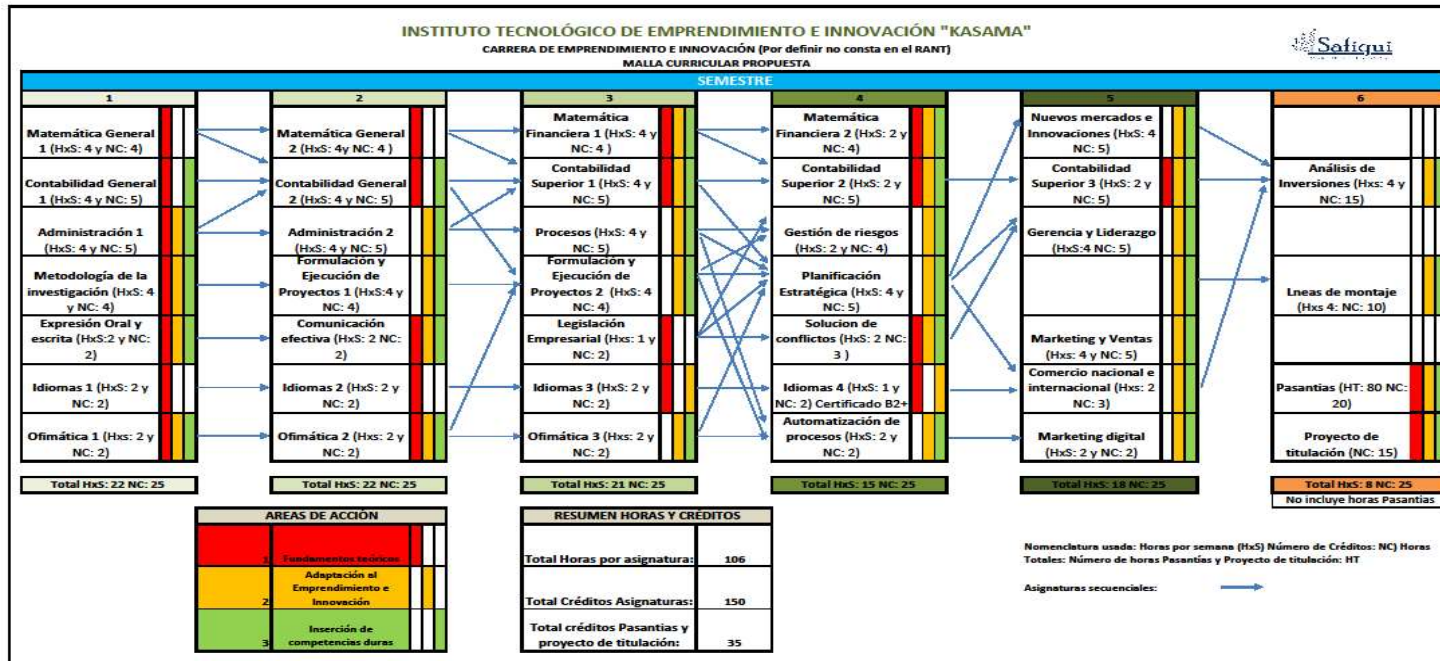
INSTITUTO TECNOLÓGICO DE EMPRENDIMIENTO E INNOVACIÓN "KASAMA"
CARRERA DE EMPRENDIMIENTO E INNOVACIÓN (Por definir no consta en el RANT)
MALLA CURRICULAR PROPUESTA

Safiqui

SEMESTRE

1

Matemática General 1 (HxS: 4 y NC: 4)
Contabilidad General 1 (HxS: 4 y NC: 5)
Administración 1 (HxS: 4 y NC: 5)
Metodología de la investigación (HxS: 4 y NC: 4)
Expresión Oral y escrita (HxS:2 y NC: 2)
Idiomas 1 (HxS: 2 y NC: 2)
Ofimática 1 (Hxs: 2 y NC: 2)
Total HxS: 22 NC: 25

2

Matemática General 2 (HxS: 4y NC: 4 )
Contabilidad General 2 (HxS: 4 y NC: 5)
Administración 2 (HxS: 4 y NC: 5)
Formulación y Ejecución de Proyectos 1 (HxS:4 y NC: 4)
Comunicación efectiva (HxS: 2 NC: 2)
Idiomas 2 (HxS: 2 y NC: 2)
Ofimática 2 (Hxs: 2 y NC: 2)
Total HxS: 22 NC: 25

3

Matemática Financiera 1 (HxS: 4 y NC: 4 )
Contabilidad Superior 1 (HxS: 4 y NC: 5)
Procesos (HxS: 4 y NC: 5)
Formulación y Ejecución de Proyectos 2 (HxS: 4 NC: 4)
Legislación Empresarial (Hxs: 1 y NC: 2)
Idiomas 3 (HxS: 2 y NC: 2)
Ofimática 3 (Hxs: 2 y NC: 2)
Total HxS: 21 NC: 25

4

Matemática Financiera 2 (HxS: 2 y NC: 4)
Contabilidad Superior 2 (HxS: 2 y NC: 5)
Gestión de riesgos (HxS: 2 y NC: 4)
Planificación Estratégica (HxS: 4 y NC: 5)
Solucion de conflictos (HxS: 2 NC: 3 )
Idiomas 4 (HxS: 1 y NC: 2) Certificado B2+
Automatización de procesos (HxS: 2 y NC: 2)
Total HxS: 15 NC: 25

5

Nuevos mercados e Innovaciones (HxS: 4 NC: 5)
Contabilidad Superior 3 (HxS: 2 y NC: 5)
Gerencia y Liderazgo (HxS:4 NC: 5)
Marketing y Ventas (Hxs: 4 y NC: 5)
Comercio nacional e internacional (Hxs: 2 NC: 3)
Marketing digital (HxS: 2 y NC: 2)
Total HxS: 18 NC: 25

6

Análisis de Inversiones (Hxs: 4 y NC: 15)
Lneas de montaje (Hxs 4: NC: 10)
Pasantias (HT: 80 NC: 20)
Proyecto de titulación (NC: 15)
Total HxS: 8 NC: 25
No incluye horas Pasantias

AREAS DE ACCIÓN
1 Fundamentos teóricos
2 Adaptación al Emprendimiento e Innovación
3 Inserción de competencias duras

RESUMEN HORAS Y CRÉDITOS
| Total Horas por asignatura: | 106 |
|---|---|
| Total Créditos Asignaturas: | 150 |
| Total créditos Pasantias y proyecto de titulación: | 35 |

Nomenclatura usada: Horas por semana (HxS) Número de Créditos: NC) Horas Totales: Número de horas Pasantías y Proyecto de titulación: HT

Asignaturas secuenciales: